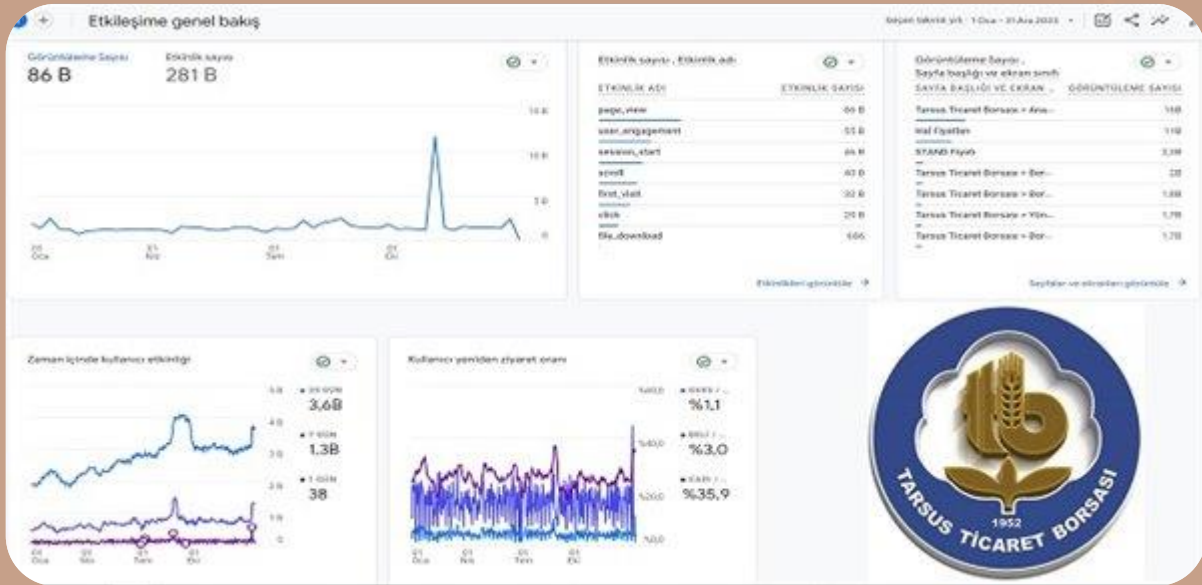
Etkileşime genel bakış

Seçili takvim yılı 1 Oca - 31 Ara 2023

Görüntüleme Sayısı
86 B

Etkinlik sayısı
281 B

15 B
10 B
5 B
0

01 Oca
01 Nis
01 Tem
01 Eki

Etkinlik sayısı, Etkinlik adı

| ETKİNLİK ADI | ETKİNLİK SAYISI |
|---|---|
| page_view | 86 B |
| user_engagement | 55 B |
| session_start | 46 B |
| scroll | 40 B |
| first_visit | 32 B |
| click | 20 B |
| file_download | 686 |

Etkinlikleri görüntüle →

Görüntüleme Sayısı, Sayfa başlığı ve ekran sınıfı

| SAYFA BAŞLIĞI VE EKRAN ... | GÖRÜNTÜLEME SAYISI |
|---|---|
| Tarsus Ticaret Borsası » Ana... | 16B |
| Hal Fiyatları | 11B |
| STAND Fiyatı | 3,3B |
| Tarsus Ticaret Borsası » Bor... | 2B |
| Tarsus Ticaret Borsası » Bor... | 1,8B |
| Tarsus Ticaret Borsası » Yön... | 1,7B |
| Tarsus Ticaret Borsası » Bor... | 1,7B |

Sayfaları ve ekranları görüntüle →

Zaman içinde kullanıcı etkinliği

5 B
4 B
3 B
2 B
1 B
0

30 GÜN
3,6B
7 GÜN
1.3B
1 GÜN
38

01 Oca
01 Nis
01 Tem
01 Eki

Kullanıcı yeniden ziyaret oranı

%60,0
%40,0
%20,0
%0,0

GÜNLÜK / ...
%1,1
HAFTALIK / ...
%3,0
AYLIK / ...
%35,9

01 Oca
01 Nis
01 Tem
01 Eki

TARSUS TİCARET BORSASI
1952